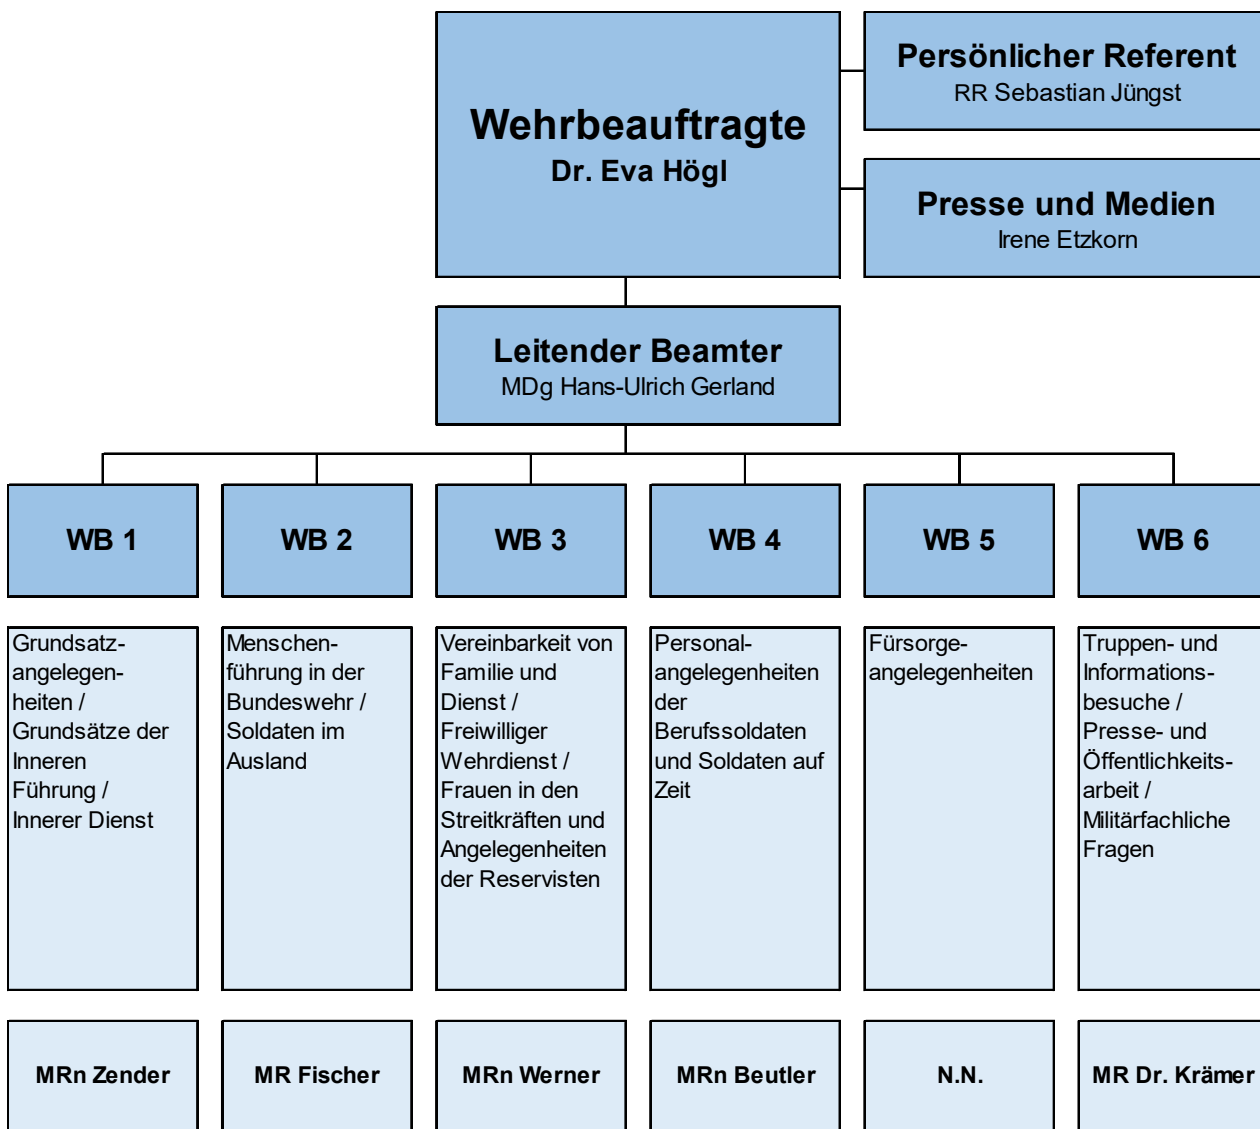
Wehrbeauftragte
Dr. Eva Högl

Persönlicher Referent
RR Sebastian Jüngst

Presse und Medien
Irene Etzkorn

Leitender Beamter
MDg Hans-Ulrich Gerland

WB 1

WB 2

WB 3

WB 4

WB 5

WB 6

Grundsatzangelegenheiten / Grundsätze der Inneren Führung / Innerer Dienst

Menschenführung in der Bundeswehr / Soldaten im Ausland

Vereinbarkeit von Familie und Dienst / Freiwilliger Wehrdienst / Frauen in den Streitkräften und Angelegenheiten der Reservisten

Personalangelegenheiten der Berufssoldaten und Soldaten auf Zeit

Fürsorgeangelegenheiten

Truppen- und Informationsbesuche / Presse- und Öffentlichkeitsarbeit / Militärfachliche Fragen

MRn Zender

MR Fischer

MRn Werner

MRn Beutler

N.N.

MR Dr. Krämer